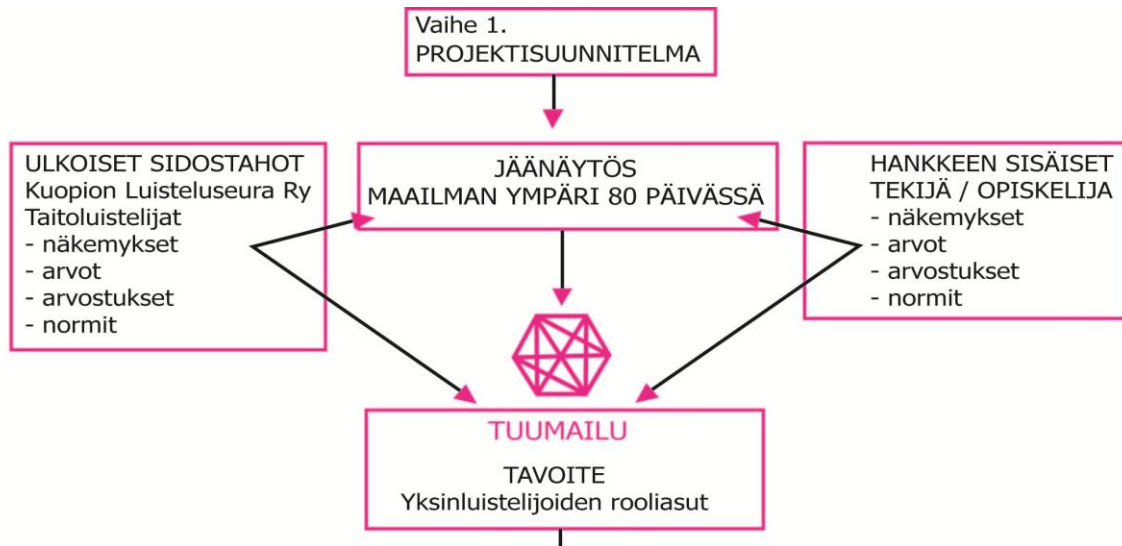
Vaihe 1.
PROJEKTISUUNNITELMA

ULKOISET SIDOSTAHOT
Kuopion Luisteluseura Ry
Taitoluistelijat
- näkemykset
- arvot
- arvostukset
- normit

JÄÄNÄYTÖS
MAAILMAN YMPÄRI 80 PÄIVÄSSÄ

HANKKEEN SISÄISET
TEKIJÄ / OPISKELIJA
- näkemykset
- arvot
- arvostukset
- normit

TUUMAILU

TAVOITE
Yksinluistelijoiden rooliasut